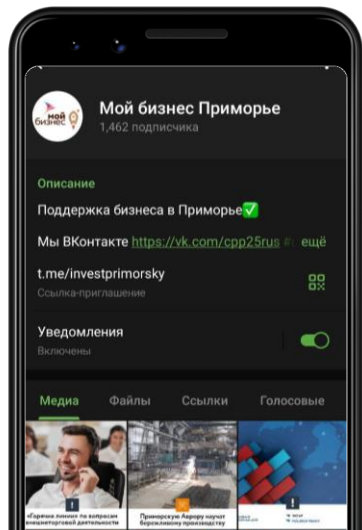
мой бизнес

Мой бизнес Приморье
1,462 подписчика

Описание
Поддержка бизнеса в Приморье✅
Мы ВКонтакте https://vk.com/cpp25rus ещё

t.me/investprimorsky
Ссылка-приглашение

Уведомления
Включены

Медиа Файлы Ссылки Голосовые

«Горячие линии» по вопросам внешнеторговой деятельности

Приморскую Аврору научат бережливому производству

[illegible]